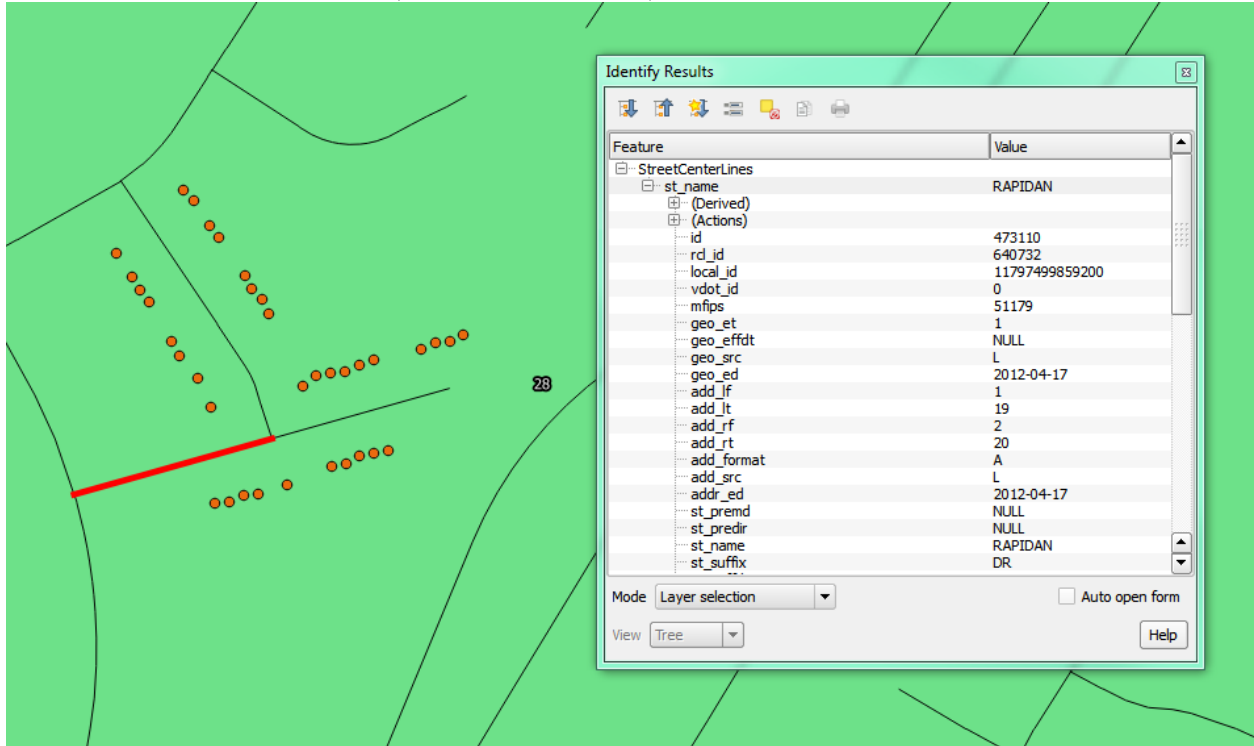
28

Identify Results

| Feature | Value |
|---|---|
| StreetCenterLines | |
| st_name | RAPIDAN |
| (Derived) | |
| (Actions) | |
| id | 473110 |
| rcl_id | 640732 |
| local_id | 11797499859200 |
| vdot_id | 0 |
| mfips | 51179 |
| geo_et | 1 |
| geo_effdt | NULL |
| geo_src | L |
| geo_ed | 2012-04-17 |
| add_lf | 1 |
| add_lt | 19 |
| add_rf | 2 |
| add_rt | 20 |
| add_format | A |
| add_src | L |
| addr_ed | 2012-04-17 |
| st_premd | NULL |
| st_predir | NULL |
| st_name | RAPIDAN |
| st_suffix | DR |

Mode Layer selection
Auto open form
View Tree
Help